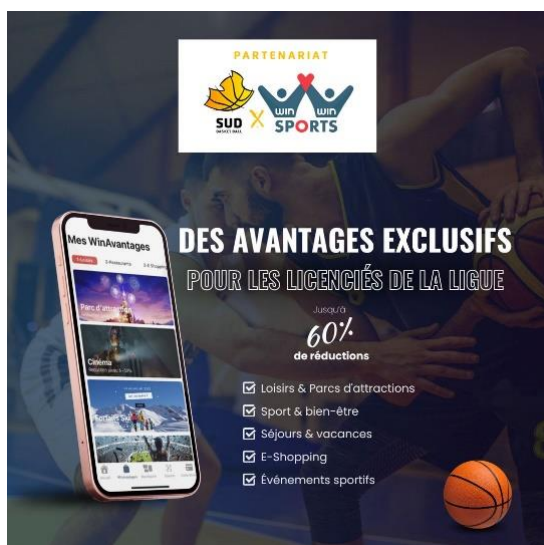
PARTENARIAT

SUD BASKET BALL X WIN WIN SPORTS

Mes WinAvantages

Parc d'att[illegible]

Cinéma

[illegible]

DES AVANTAGES EXCLUSIFS

POUR LES LICENCIÉS DE LA LIGUE

Jusqu'à

60%

de réductions

Loisirs & Parcs d'attractions

Sport & bien-être

Séjours & vacances

E-Shopping

Événements sportifs